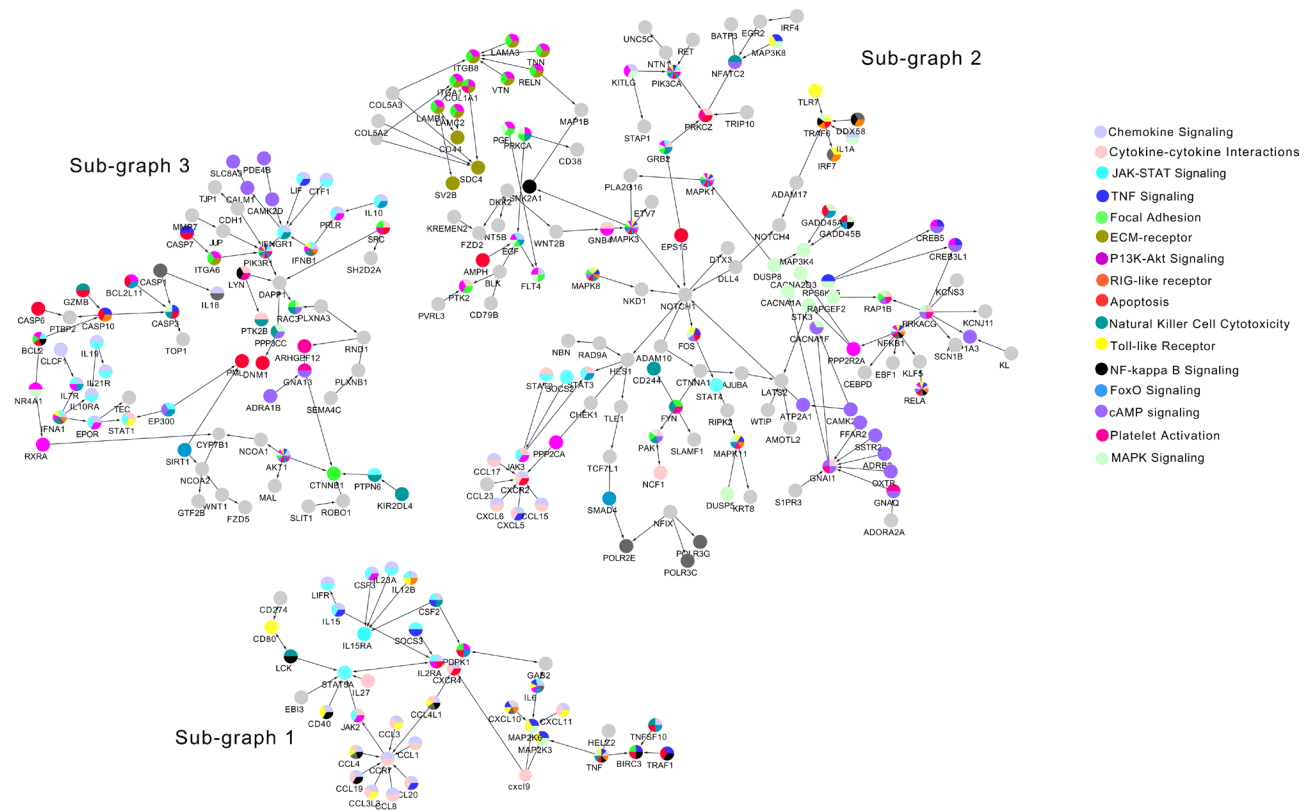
Sub-graph 2

Sub-graph 3

Sub-graph 1

Chemokine Signaling
Cytokine-cytokine Interactions
JAK-STAT Signaling
TNF Signaling
Focal Adhesion
ECM-receptor
P13K-Akt Signaling
RIG-like receptor
Apoptosis
Natural Killer Cell Cytotoxicity
Toll-like Receptor
NF-kappa B Signaling
FoxO Signaling
cAMP signaling
Platelet Activation
MAPK Signaling

UNC5C RET BATF3 EGR2 IRF4 MAP3K8 NTN KITLG PIK3CA NFATC2 STAP1 PRKCZ TRIP10 TLR7 TRAF6 DDX58 IL1A IRF7 ITGB8 LAMA3 TNN VTN RELN COL5A3 ITGA1 COL1A1 LAMB1 LAMC2 COL5A2 CD44 SDC4 SV2B MAP1B PGF PRKCA CD38 GRB2 MAPK1 PLA2G16 ADAM17 PDE4B SLC8A1 CAMK2D LIF CTF1 TJP1 CALM1 CDH1 MMP7 CASP7 JUP IFNGR1 PRLR IL10 ITGA6 PIK3R1 IFNB1 SRC SH2D2A CASP1 LYN IL18 DAPP1 PLXNA3 BCL2L11 GZMB CASP10 CASP3 CASP6 PTBP2 TOP1 PTK2B RAC3 PPP3CC CLCF1 BCL2 IL19 ARHGEF12 RND1 IL21R IL7R NR4A1 IL10RA IFNA1 EPOR TEC STAT1 EP300 PML DNM1 GNA13 ADRA1B PLXNB1 SEMA4C RXRA SIRT1 CYP7B1 NCOA1 NCOA2 AKT1 MAL WNT1 GTF2B FZD5 CTNNB1 PTPN6 KIR2DL4 SLIT1 ROBO1 KREMEN2 DKK2 MAPK2A1 FZD2 NT5B EGF WNT2B ETV7 GNB4 MAPK3 AMPH EPS15 PTK2 BLK FLT4 PVRL3 CD79B MAPK8 NKD1 NOTCH1 DTX3 DLL4 NOTCH4 DUSP8 MAP3K4 GADD45A GADD45B CREB5 CREB3L1 CACNA2D3 CACNA1A RPS6KA5 RAPGEF2 STK3 RAP1B KCNS3 PRKACG KCNJ11 CACNA1F PPP2R2A NFKB1 SCN1B PIK3A3 KL NBN RAD9A ADAM10 FOS CEBPD EBF1 KLF5 RELA HES1 CD244 STAT2 SOCS2 STAT3 CTNNA1 AJUBA LATS2 CHEK1 TLE1 STAT4 ATP2A1 CAMK2 FFAR2 PPP2CA FYN RIPK2 WTIP AMOTL2 SSTR2 ADRB2 CCL17 JAK3 PAK1 SLAMF1 MAPK11 GNAI1 OXTR CCL23 CXCR2 TCF7L1 NCF1 S1PR3 GNAQ CXCL6 CCL15 CXCL5 SMAD4 DUSP5 KRT8 ADORA2A NFIX POLR2E POLR3G POLR3C CD274 LIFR CSF3 IL23A IL12B CD80 IL15 CSF2 IL15RA SOCS3 LCK STAT5A PDPK1 IL2RA CXCR4 GAB2 EBI3 IL27 CD40 JAK2 CCL4L1 IL6 CCL3 CCL1 CXCL10 CXCL11 MAP2K6 MAP2K3 HELZ2 TNFSF10 CCL4 CCR1 CCL19 CCL20 CCL3L3 CCL8 cxcl9 TNF BIRC3 TRAF1